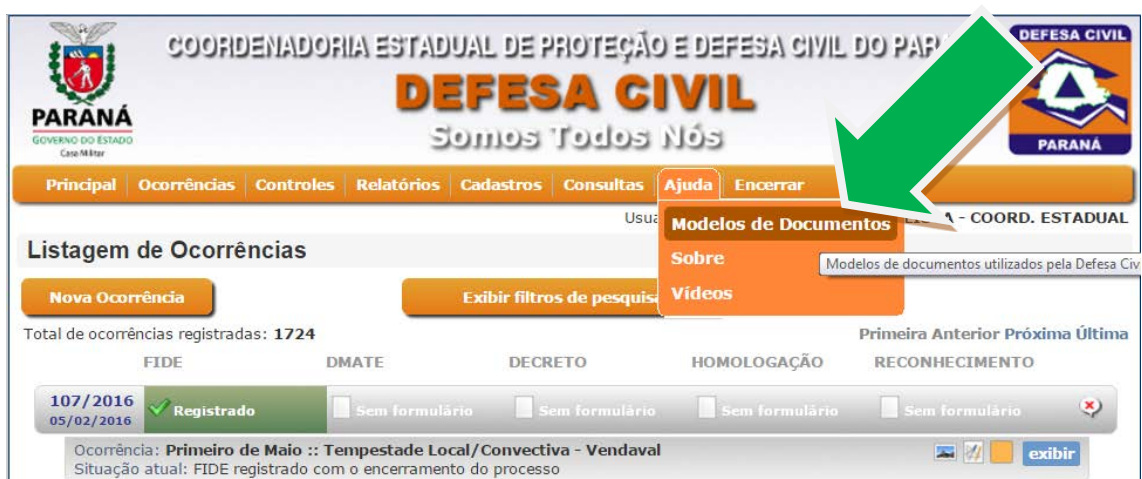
PARANÁ
GOVERNO DO ESTADO
Casa Militar

COORDENADORIA ESTADUAL DE PROTEÇÃO E DEFESA CIVIL DO PARA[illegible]
DEFESA CIVIL
Somos Todos Nós

DEFESA CIVIL
PARANÁ

Principal | Ocorrências | Controles | Relatórios | Cadastros | Consultas | Ajuda | Encerrar

Usua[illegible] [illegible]A - COORD. ESTADUAL

Modelos de Documentos
Sobre
Vídeos

Modelos de documentos utilizados pela Defesa Civ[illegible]

Listagem de Ocorrências

Nova Ocorrência

Exibir filtros de pesquis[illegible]

Total de ocorrências registradas: 1724

Primeira Anterior Próxima Última

FIDE DMATE DECRETO HOMOLOGAÇÃO RECONHECIMENTO

107/2016
05/02/2016
Registrado
Sem formulário
Sem formulário
Sem formulário
Sem formulário

Ocorrência: Primeiro de Maio :: Tempestade Local/Convectiva - Vendaval
Situação atual: FIDE registrado com o encerramento do processo

exibir